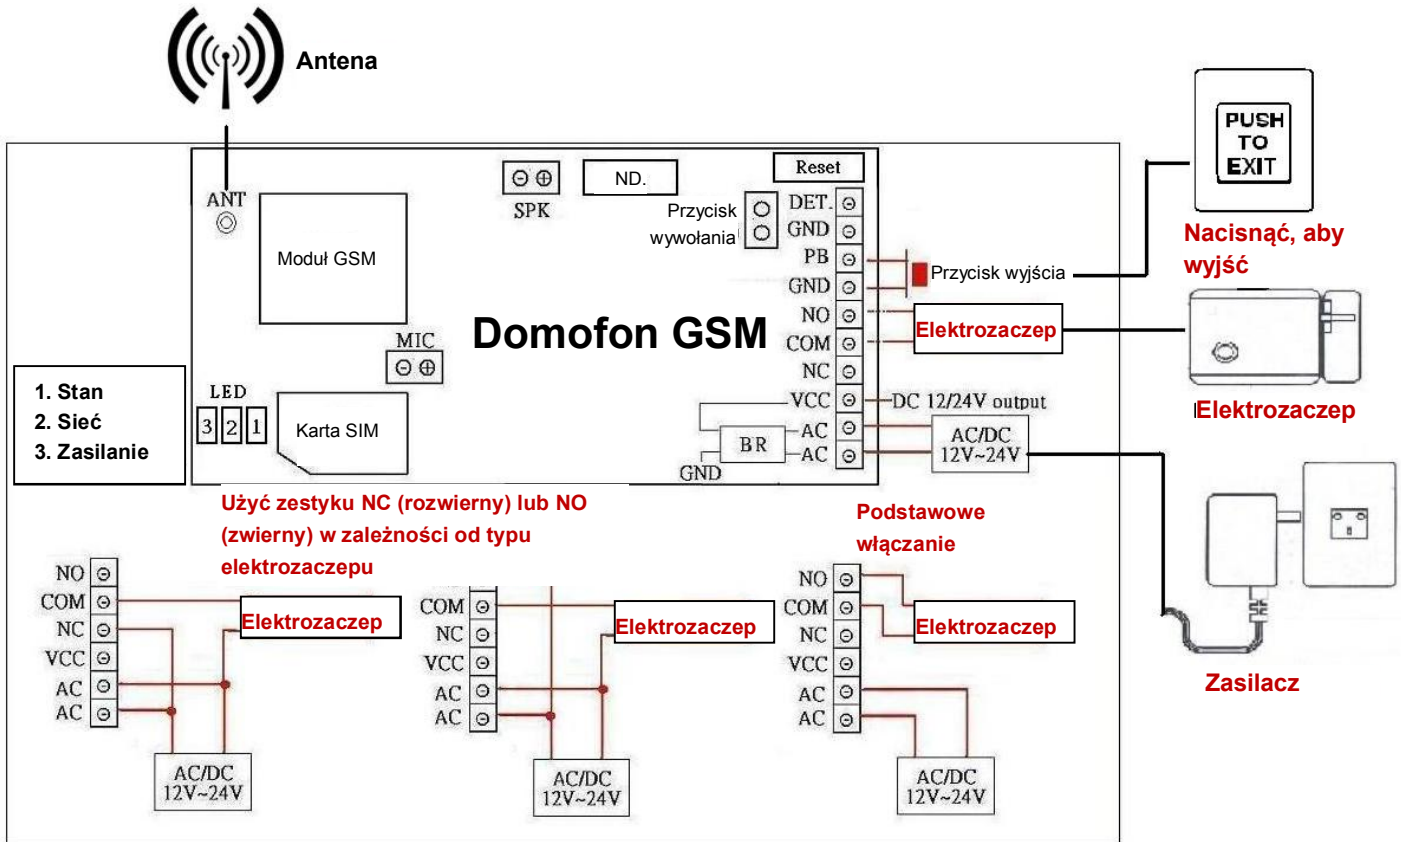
Antena

ANT

Moduł GSM

SPK

ND.

Reset

Przycisk wywołania

DET.
GND
PB
GND
NO
COM
NC
VCC
AC
AC

Przycisk wyjścia

PUSH TO EXIT

Nacisnąć, aby wyjść

MIC

Domofon GSM

Elektrozaczep

Elektrozaczep

DC 12/24V output

LED
3 2 1

1. Stan
2. Sieć
3. Zasilanie

Karta SIM

BR

GND

AC/DC 12V~24V

Użyć zestyku NC (rozwierny) lub NO (zwierny) w zależności od typu elektrozaczepu

Podstawowe włączanie

NO
COM
NC
VCC
AC
AC

Elektrozaczep

AC/DC 12V~24V

COM
NC
VCC
AC
AC

Elektrozaczep

AC/DC 12V~24V

NO
COM
NC
VCC
AC
AC

Elektrozaczep

AC/DC 12V~24V

Zasilacz